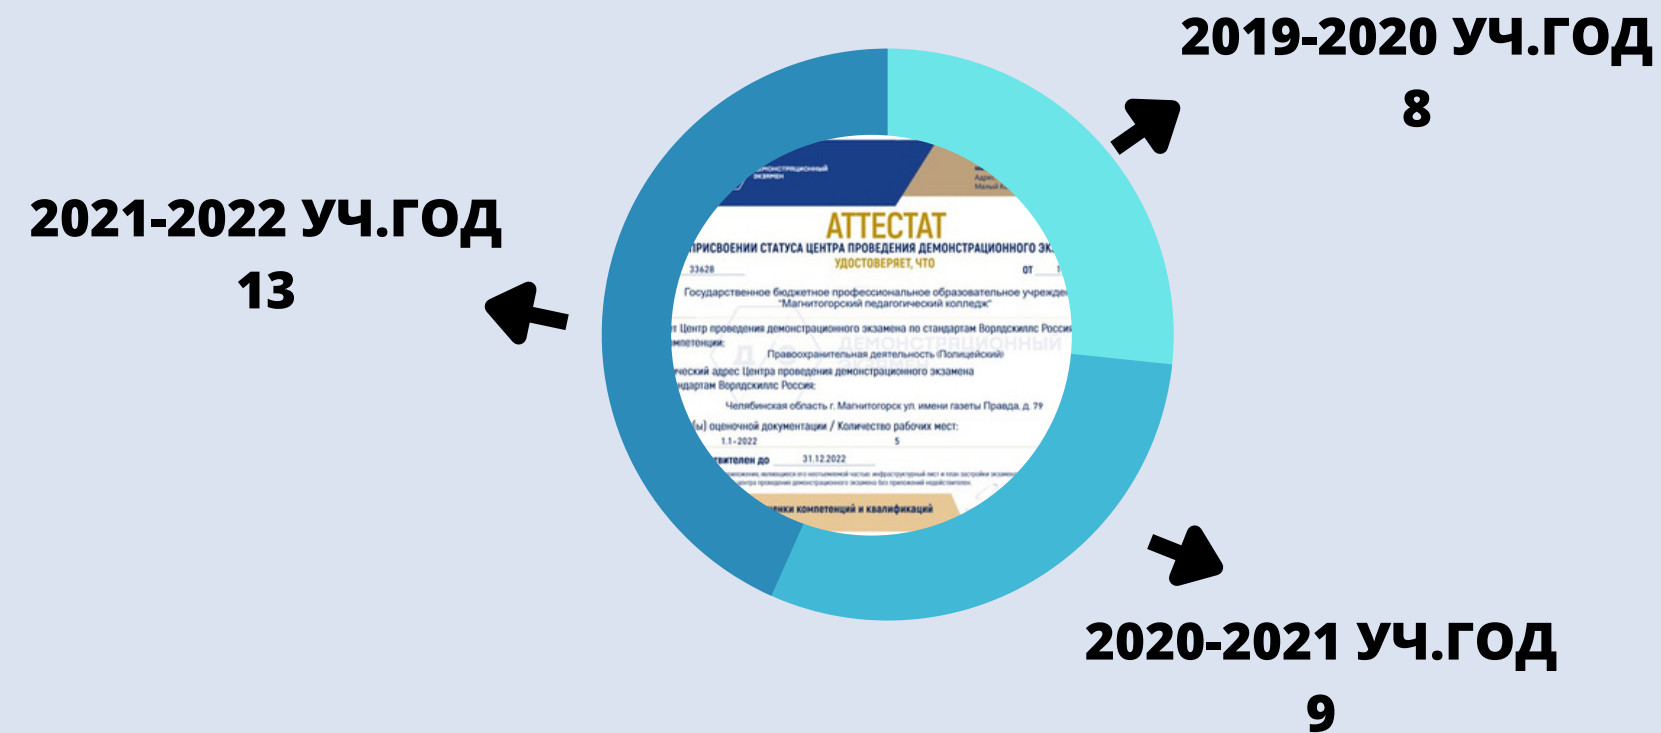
2019-2020 УЧ.ГОД
8

2021-2022 УЧ.ГОД
13

демонстрационный экзамен

АТТЕСТАТ
ПРИСВОЕНИИ СТАТУСА ЦЕНТРА ПРОВЕДЕНИЯ ДЕМОНСТРАЦИОННОГО ЭК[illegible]
УДОСТОВЕРЯЕТ, ЧТО
33628 от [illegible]
Государственное бюджетное профессиональное образовательное учрежде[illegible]
"Магнитогорский педагогический колледж"
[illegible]т Центр проведения демонстрационного экзамена по стандартам Ворлдскиллс Росси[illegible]
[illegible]мпетенции:
Правоохранительная деятельность (Полицейский)
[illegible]ческий адрес Центра проведения демонстрационного экзамена
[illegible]ндартам Ворлдскиллс Россия:
Челябинская область г. Магнитогорск ул. имени газеты Правда, д. 79
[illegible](ы) оценочной документации / Количество рабочих мест:
1.1-2022 5
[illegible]вителен до 31.12.2022
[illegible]енки компетенций и квалификаций

2020-2021 УЧ.ГОД
9